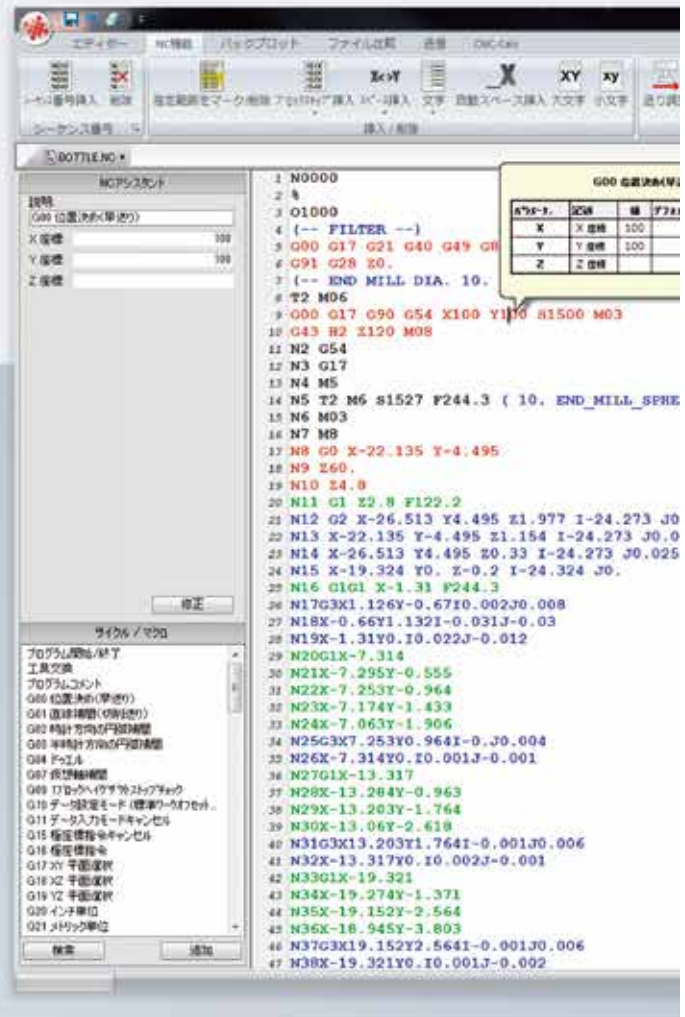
エディター　NC機能　バックプロット　ファイル比較　通信　CNC-Calc

シーケンス番号挿入　削除　指定範囲をマーク/削除　ブロックスキップ挿入　スペース挿入　文字　自動スペース挿入　大文字　小文字

シーケンス番号　挿入/削除

BOTTLE.NC

NCアシスタント
説明
G00 位置決め(早送り)
X 座標　100
Y 座標　100
Z 座標

修正

サイクル / マクロ
プログラム開始/終了
工具交換
プログラムコメント
G00 位置決め(早送り)
G01 直線補間(切削送り)
G02 時計方向の円弧補間
G03 反時計方向の円弧補間
G04 ドエル
G07 仮想軸補間
G09 ブロックヘイグザクトストップチェック
G10 データ設定モード（標準ワークオフセット...
G11 データ入力モードキャンセル
G15 極座標指令キャンセル
G16 極座標指令
G17 XY 平面選択
G18 XZ 平面選択
G19 YZ 平面選択
G20 インチ単位
G21 メトリック単位

検索　追加

G00 位置決め(早送

| パラメータ | 説明 | 値 | デフォ |
|---|---|---|---|
| X | X 座標 | 100 | |
| Y | Y 座標 | 100 | |
| Z | Z 座標 | | |

1 N0000
2 %
3 O1000
4 (-- FILTER --)
5 G00 G17 G21 G40 G49 G8
6 G91 G28 Z0.
7 (-- END MILL DIA. 10.
8 T2 M06
9 G00 G17 G90 G54 X100 Y100 S1500 M03
10 G43 H2 Z120 M08
11 N2 G54
12 N3 G17
13 N4 M5
14 N5 T2 M6 S1527 F244.3 ( 10. END_MILL_SPHE
15 N6 M03
16 N7 M8
17 N8 G0 X-22.135 Y-4.495
18 N9 Z60.
19 N10 Z4.8
20 N11 G1 Z2.8 F122.2
21 N12 G2 X-26.513 Y4.495 Z1.977 I-24.273 J0
22 N13 X-22.135 Y-4.495 Z1.154 I-24.273 J0.0
23 N14 X-26.513 Y4.495 Z0.33 I-24.273 J0.025
24 N15 X-19.324 Y0. Z-0.2 I-24.324 J0.
25 N16 G1G1 X-1.31 F244.3
26 N17G3X1.126Y-0.67I0.002J0.008
27 N18X-0.66Y1.132I-0.031J-0.03
28 N19X-1.31Y0.I0.022J-0.012
29 N20G1X-7.314
30 N21X-7.295Y-0.555
31 N22X-7.253Y-0.964
32 N23X-7.174Y-1.433
33 N24X-7.063Y-1.906
34 N25G3X7.253Y0.964I-0.J0.004
35 N26X-7.314Y0.I0.001J-0.001
36 N27G1X-13.317
37 N28X-13.284Y-0.963
38 N29X-13.203Y-1.764
39 N30X-13.06Y-2.618
40 N31G3X13.203Y1.764I-0.001J0.006
41 N32X-13.317Y0.I0.002J-0.001
42 N33G1X-19.321
43 N34X-19.274Y-1.371
44 N35X-19.152Y-2.564
45 N36X-18.945Y-3.803
46 N37G3X19.152Y2.564I-0.001J0.006
47 N38X-19.321Y0.I0.001J-0.002